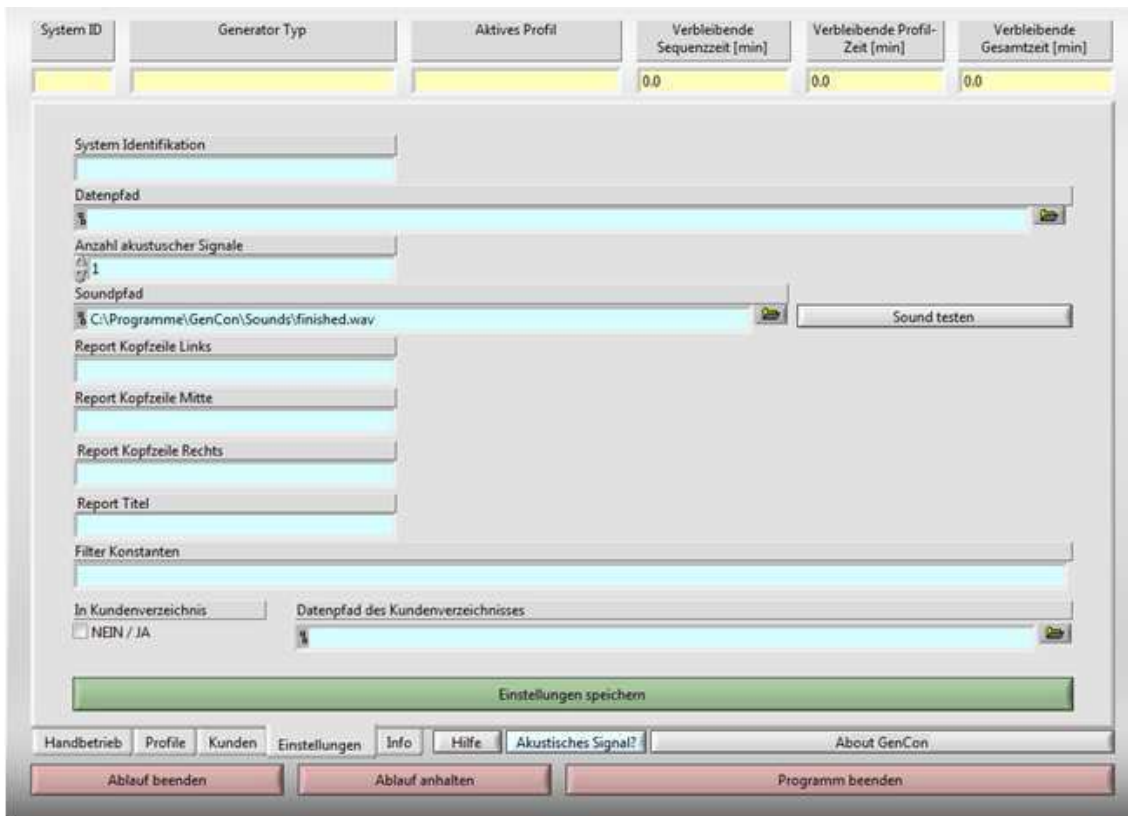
| System ID | Generator Typ | Aktives Profil | Verbleibende Sequenzzeit [min] | Verbleibende Profil-Zeit [min] | Verbleibende Gesamtzeit [min] |
|---|---|---|---|---|---|
| | | | 0.0 | 0.0 | 0.0 |

System Identifikation

Datenpfad

%

Anzahl akustuscher Signale

1

Soundpfad

% C:\Programme\GenCon\Sounds\finished.wav

Sound testen

Report Kopfzeile Links

Report Kopfzeile Mitte

Report Kopfzeile Rechts

Report Titel

Filter Konstanten

In Kundenverzeichnis

NEIN / JA

Datenpfad des Kundenverzeichnisses

%

Einstellungen speichern

Handbetrieb | Profile | Kunden | Einstellungen | Info | Hilfe | Akustisches Signal? | About GenCon

Ablauf beenden | Ablauf anhalten | Programm beenden